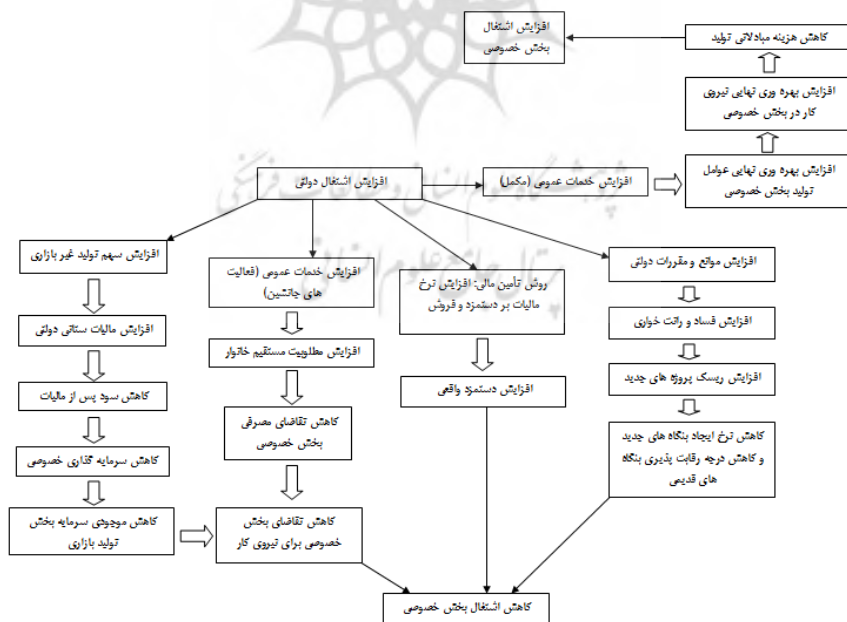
افزایش اشتغال بخش خصوصی

کاهش هزینه مبادلاتی تولید

افزایش بهره وری نهایی نیروی کار در بخش خصوصی

افزایش بهره وری نهایی عوامل تولید بخش خصوصی

افزایش اشتغال دولتی

افزایش خدمات عمومی (مکمل)

افزایش سهم تولید غیر بازاری

افزایش خدمات عمومی (فعالیت های جانشین)

روش تأمین مالی: افزایش نرخ مالیات بر دستمزد و فروش

افزایش موانع و مقررات دولتی

افزایش مالیات ستانی دولتی

افزایش مطلوبیت مستقیم خانوار

افزایش فساد و رانت خواری

کاهش سود پس از مالیات

افزایش دستمزد واقعی

افزایش ریسک پروژه های جدید

کاهش تقاضای مصرفی بخش خصوصی

کاهش سرمایه گذاری خصوصی

کاهش نرخ ایجاد بنگاه های جدید و کاهش درجه رقابت پذیری بنگاه های قدیمی

کاهش موجودی سرمایه بخش تولید بازاری

کاهش تقاضای بخش خصوصی برای نیروی کار

کاهش اشتغال بخش خصوصی